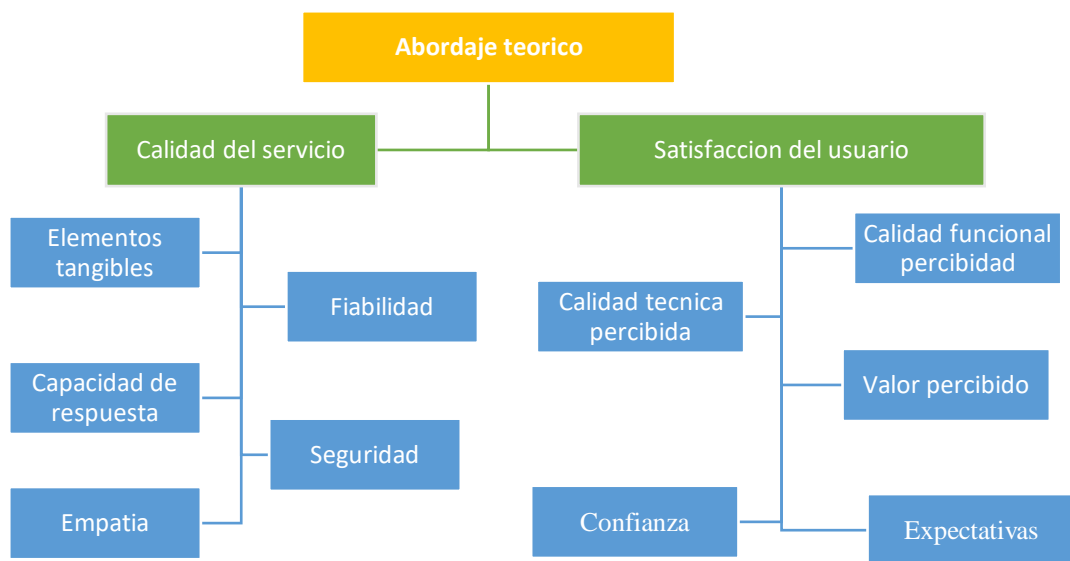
Abordaje teorico

Calidad del servicio

Satisfaccion del usuario

Elementos tangibles

Fiabilidad

Capacidad de respuesta

Seguridad

Empatia

Calidad funcional percibidad

Calidad tecnica percibida

Valor percibido

Confianza

Expectativas